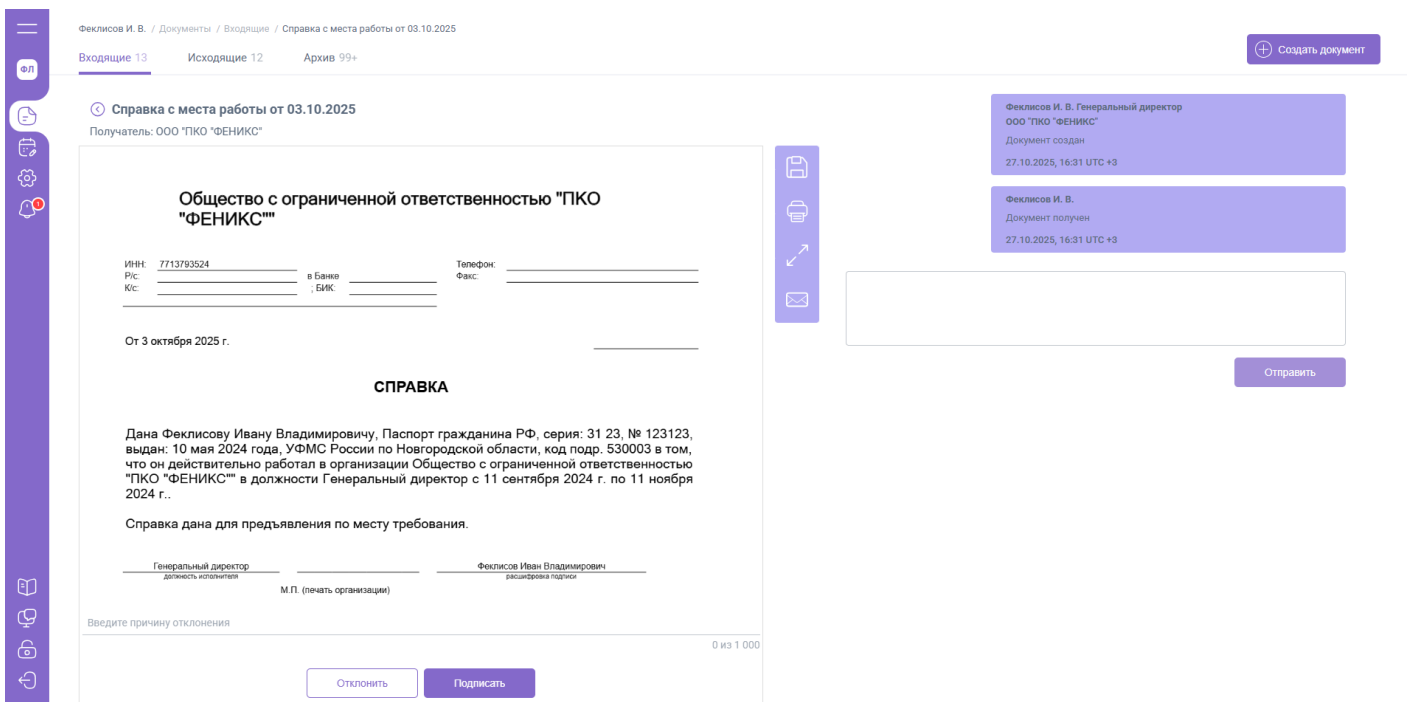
ФЛ

1

Феклисов И. В. / Документы / Входящие / Справка с места работы от 03.10.2025

Входящие 13 Исходящие 12 Архив 99+

Создать документ

Справка с места работы от 03.10.2025

Получатель: ООО "ПКО "ФЕНИКС"

Общество с ограниченной ответственностью "ПКО "ФЕНИКС""

ИНН: 7713793524
Р/с: в Банке
К/с: ; БИК:

Телефон:
Факс:

От 3 октября 2025 г.

СПРАВКА

Дана Феклисову Ивану Владимировичу, Паспорт гражданина РФ, серия: 31 23, № 123123, выдан: 10 мая 2024 года, УФМС России по Новгородской области, код подр. 530003 в том, что он действительно работал в организации Общество с ограниченной ответственностью "ПКО "ФЕНИКС"" в должности Генеральный директор с 11 сентября 2024 г. по 11 ноября 2024 г..

Справка дана для предъявления по месту требования.

Генеральный директор
должность исполнителя

Феклисов Иван Владимирович
расшифровка подписи

М.П. (печать организации)

Введите причину отклонения

0 из 1 000

Отклонить Подписать

Феклисов И. В. Генеральный директор
ООО "ПКО "ФЕНИКС"
Документ создан
27.10.2025, 16:31 UTC +3

Феклисов И. В.
Документ получен
27.10.2025, 16:31 UTC +3

Отправить